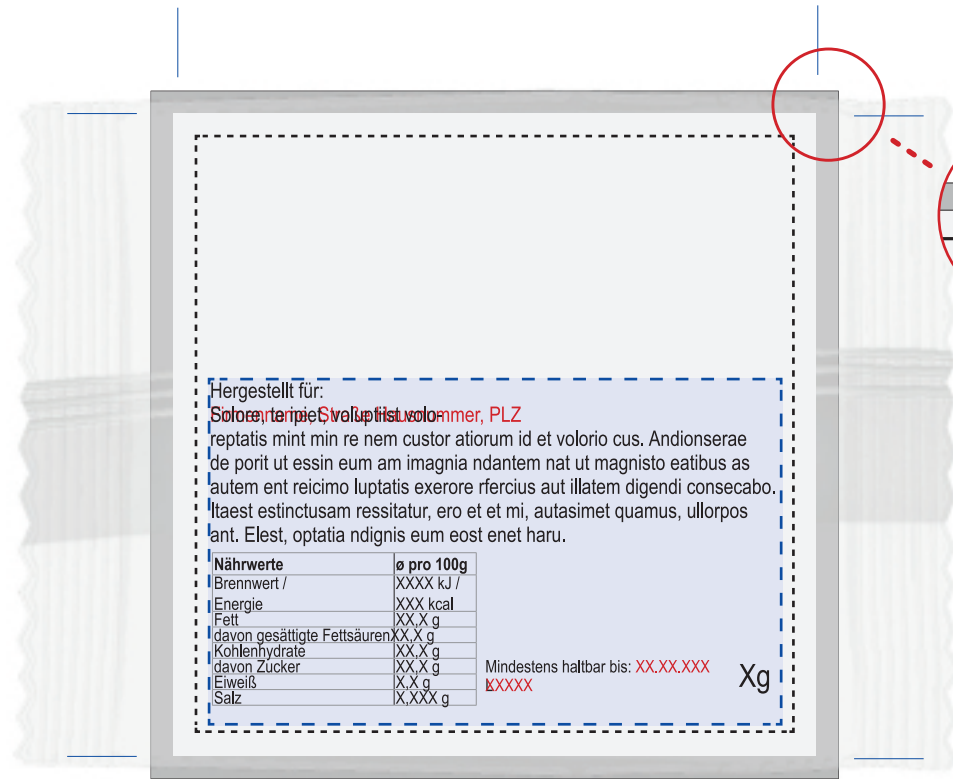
Hergestellt für:
Solore, temet, volupti ist volo Firma, Straße Hausnummer, PLZ
reptatis mint min re nem custor atiorum id et volorio cus. Andionserae de porit ut essin eum am imagnia ndantem nat ut magnisto eatibus as autem ent reicimo luptatis exerore rfercius aut illatem digendi consecabo. Itaest estinctusam ressitatur, ero et et mi, autasimet quamus, ullorpos ant. Elest, optatia ndignis eum eost enet haru.

| Nährwerte | ø pro 100g |
|---|---|
| Brennwert / Energie | XXXX kJ / XXX kcal |
| Fett | XX,X g |
| davon gesättigte Fettsäuren | XX,X g |
| Kohlenhydrate | XX,X g |
| davon Zucker | XX,X g |
| Eiweiß | X,X g |
| Salz | X,XXX g |

Mindestens haltbar bis: XX.XX.XXX LXXXXX

Xg